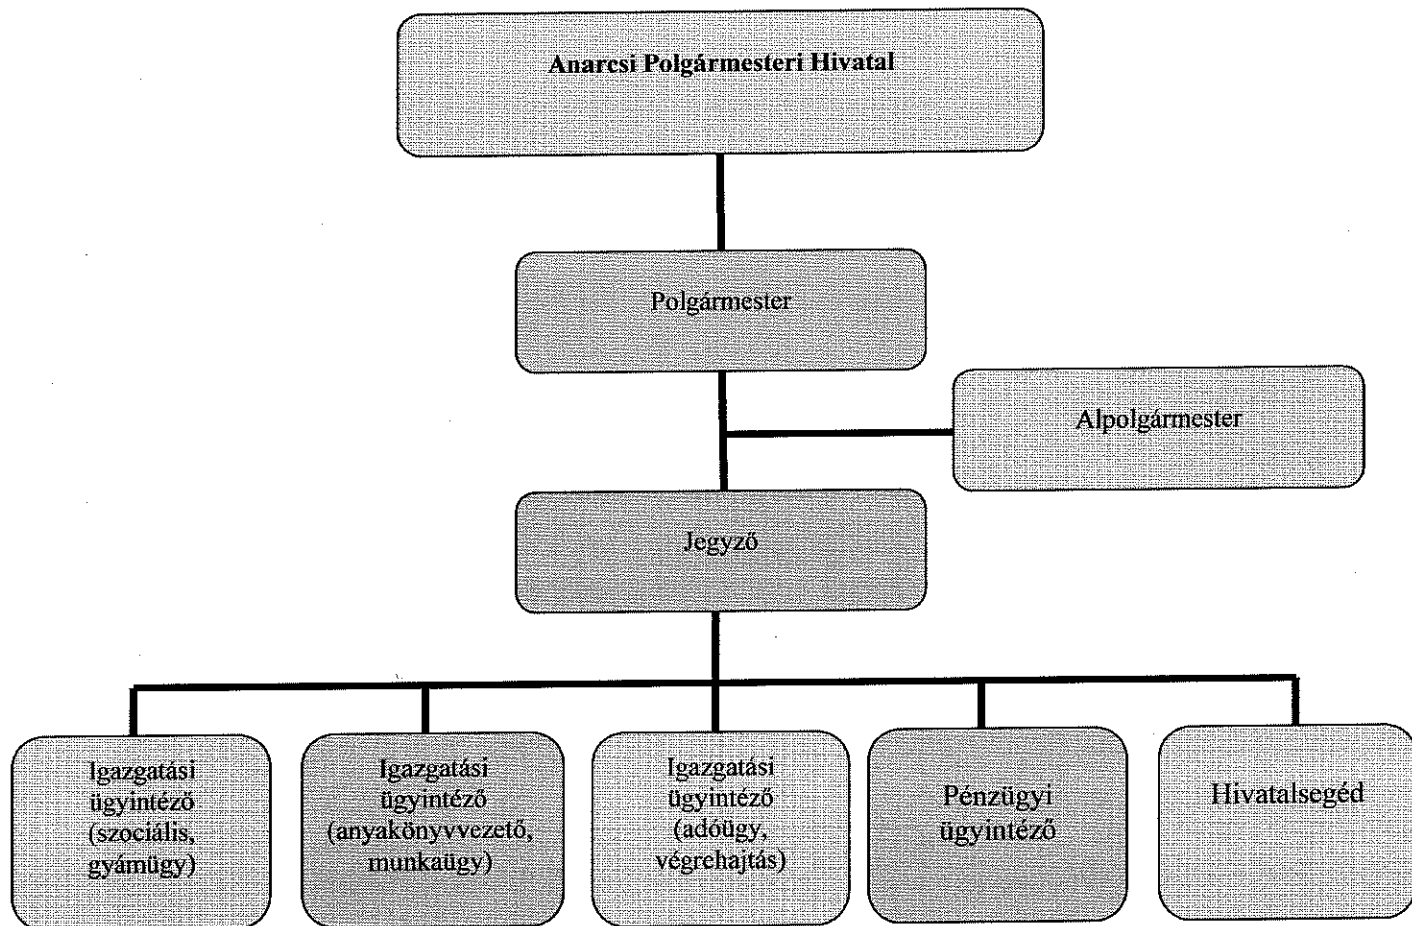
Anarcsi Polgármesteri Hivatal

Polgármester

Alpolgármester

Jegyző

Igazgatási ügyintéző (szociális, gyámügy)

Igazgatási ügyintéző (anyakönyvvezető, munkaügy)

Igazgatási ügyintéző (adóügy, végrehajtás)

Pénzügyi ügyintéző

Hivatalsegéd